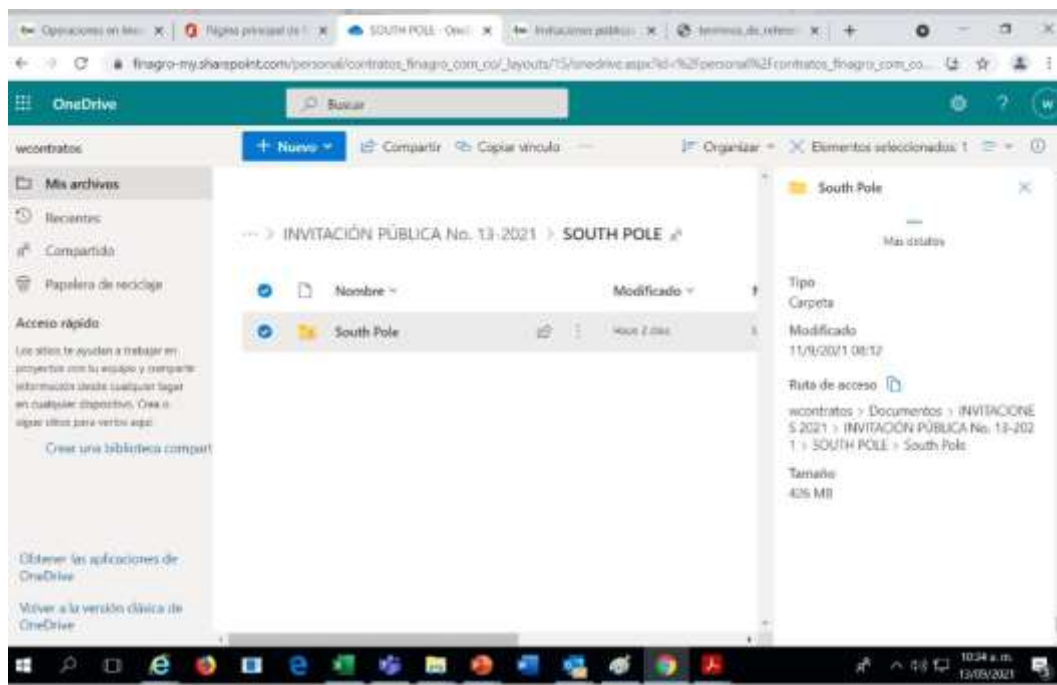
Operaciones en línea | Página principal de | SOUTH POLE - OneD | Invitaciones públicas | terminos de referen | +

finagro-my.sharepoint.com/personal/contratos_finagro_com_co/_layouts/15/onedrive.aspx?id=%2Fpersonal%2Fcontratos_finagro_com_co...

OneDrive

Buscar

wcontratos

+ Nuevo | Compartir | Copiar vínculo | Organizar | Elementos seleccionados: 1

Mis archivos
Recientes
Compartido
Papelera de reciclaje

Acceso rápido

Los sitios te ayudan a trabajar en proyectos con tu equipo y compartir información desde cualquier lugar en cualquier dispositivo. Crea o sigue sitios para verlos aquí.

Crear una biblioteca compart

Obtener las aplicaciones de OneDrive

Volver a la versión clásica de OneDrive

... > INVITACIÓN PÚBLICA No. 13-2021 > SOUTH POLE

Nombre | Modificado
South Pole | Hace 2 días

South Pole

Más detalles

Tipo
Carpeta

Modificado
11/9/2021 08:12

Ruta de acceso

wcontratos > Documentos > INVITACIONES 2021 > INVITACIÓN PÚBLICA No. 13-2021 > SOUTH POLE > South Pole

Tamaño
426 MB

10:34 a.m.
13/09/2021